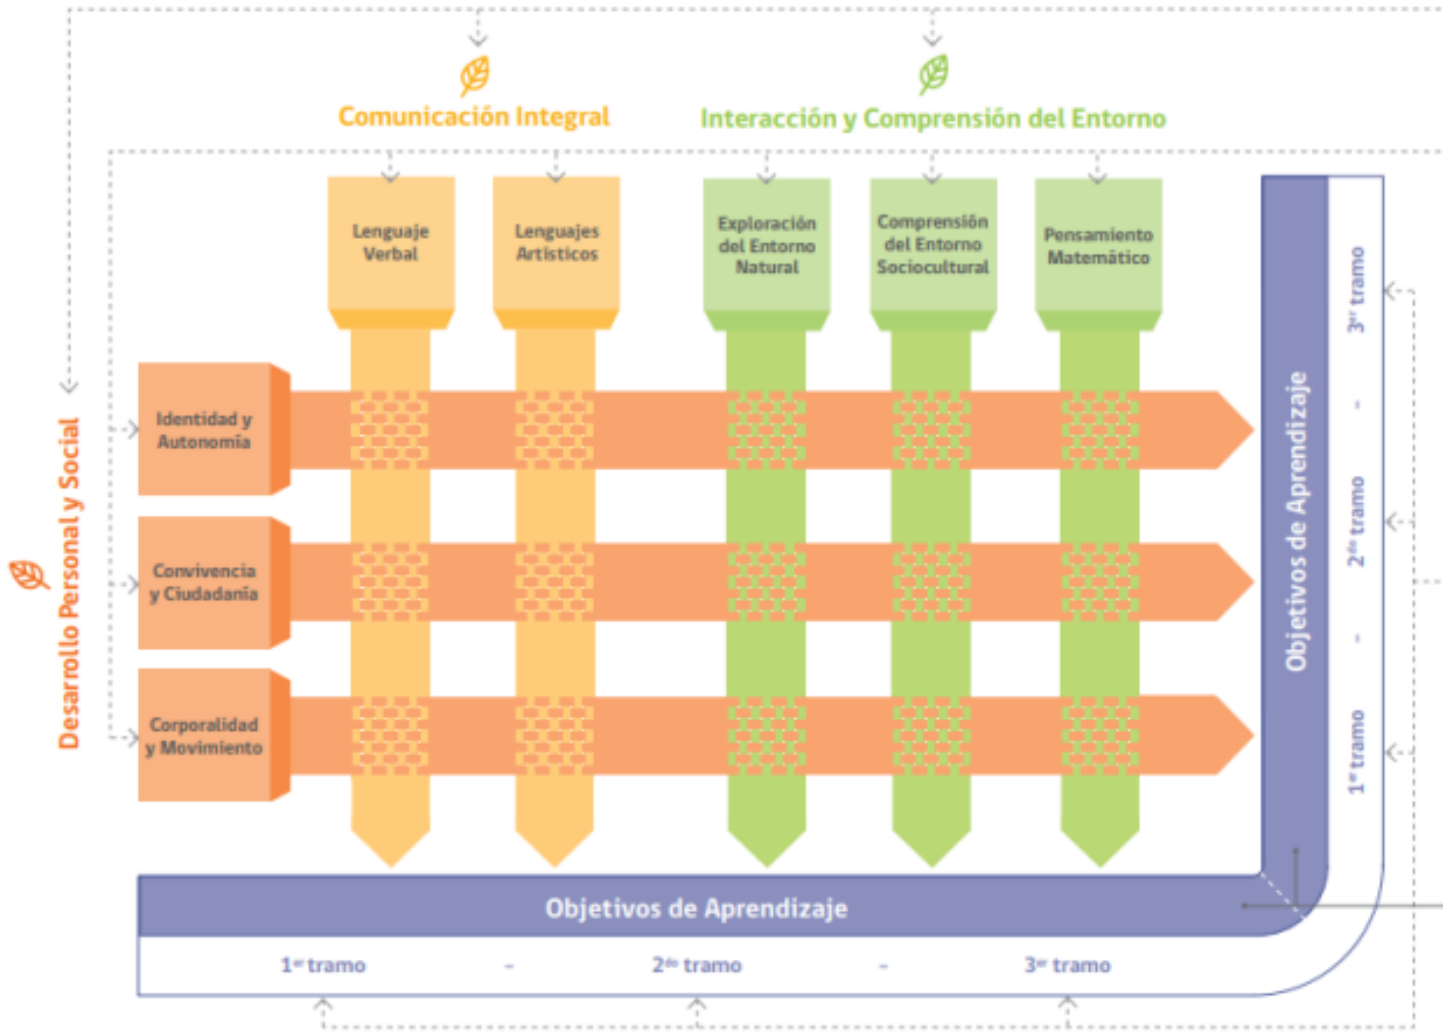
Comunicación Integral

Interacción y Comprensión del Entorno

Lenguaje Verbal

Lenguajes Artísticos

Exploración del Entorno Natural

Comprensión del Entorno Sociocultural

Pensamiento Matemático

Desarrollo Personal y Social

Identidad y Autonomía

Convivencia y Ciudadanía

Corporalidad y Movimiento

Objetivos de Aprendizaje

3$^{er}$ tramo - 2$^{do}$ tramo - 1$^{er}$ tramo

Objetivos de Aprendizaje

1$^{er}$ tramo - 2$^{do}$ tramo - 3$^{er}$ tramo